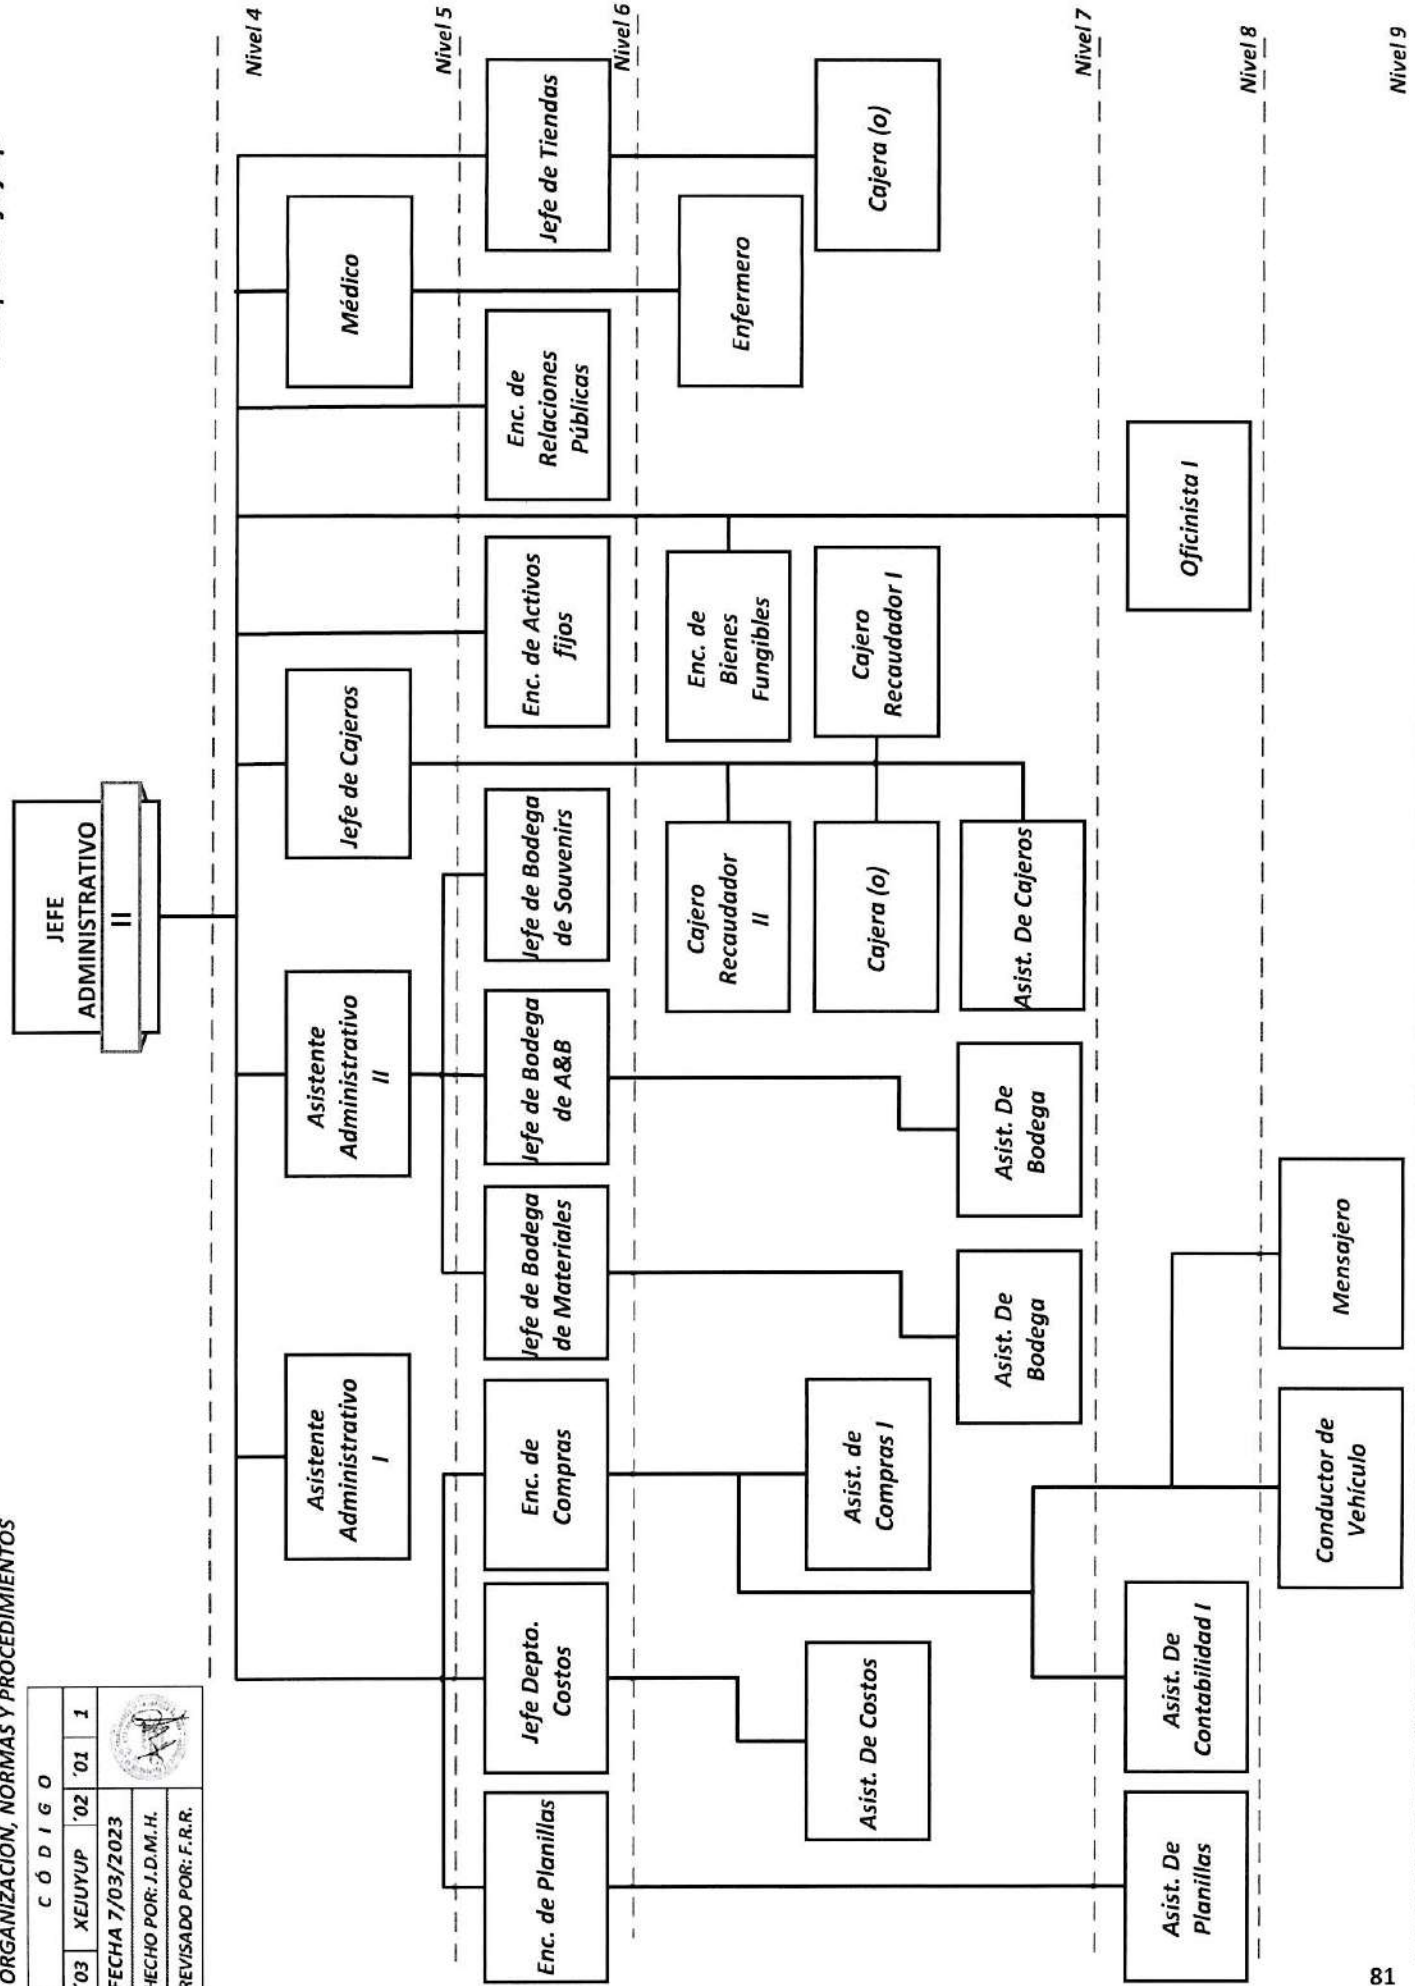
ORGANIZACIÓN, NORMAS Y PROCEDIMIENTOS

| CÓDIGO | | | |
|---|---|---|---|
| '03 | XEJUYUP | '02 | '01 | 1 |
| FECHA 7/03/2023 | | | |
| HECHO POR: J.D.M.H. | | | |
| REVISADO POR: F.R.R. | | | |

JEFE ADMINISTRATIVO II

Nivel 4

Asistente Administrativo I
Asistente Administrativo II
Jefe de Cajeros
Médico

Nivel 5

Enc. de Planillas
Jefe Depto. Costos
Enc. de Compras
Jefe de Bodega de Materiales
Jefe de Bodega de A&B
Jefe de Bodega de Souvenirs
Enc. de Activos fijos
Enc. de Relaciones Públicas
Jefe de Tiendas

Nivel 6

Cajero Recaudador II
Cajera (o)
Asist. De Cajeros
Enc. de Bienes Fungibles
Cajero Recaudador I
Enfermero
Cajera (o)
Asist. De Costos
Asist. de Compras I
Asist. De Bodega
Asist. De Bodega

Nivel 7

Oficinista I
Asist. De Planillas
Asist. De Contabilidad I

Nivel 8

Conductor de Vehículo
Mensajero

Nivel 9

81